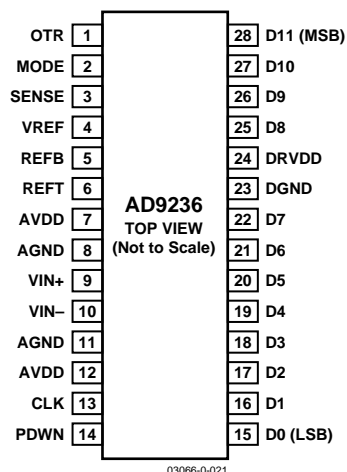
OTR 1
MODE 2
SENSE 3
VREF 4
REFB 5
REFT 6
AVDD 7
AGND 8
VIN+ 9
VIN– 10
AGND 11
AVDD 12
CLK 13
PDWN 14

AD9236
TOP VIEW
(Not to Scale)

28 D11 (MSB)
27 D10
26 D9
25 D8
24 DRVDD
23 DGND
22 D7
21 D6
20 D5
19 D4
18 D3
17 D2
16 D1
15 D0 (LSB)

03066-0-021